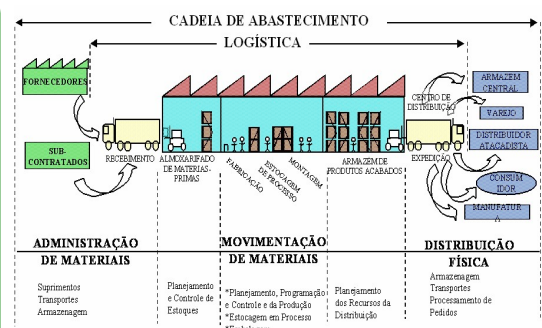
CADEIA DE ABASTECIMENTO

LOGÍSTICA

FORNECEDORES

SUB-CONTRATADOS

RECEBIMENTO

ALMOXARIFADO DE MATERIAS-PRIMAS

FABRICAÇÃO

ESTOCAGEM DE PROCESSO

MONTAGEM

ARMAZEM DE PRODUTOS ACABADOS

CENTRO DE DISTRIBUIÇÃO

EXPEDIÇÃO

ARMAZEM CENTRAL

VAREJO

DISTRIBUIDOR ATACADISTA

CONSUM IDOR

MANUFATUR A

ADMINISTRAÇÃO DE MATERIAIS

Suprimentos
Transportes
Armazenagem

Planejamento e Controle de Estoques

MOVIMENTAÇÃO DE MATERIAIS

*Planejamento, Programação e Controle e da Produção
*Estocagem em Processo
*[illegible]

Planejamento dos Recursos da Distribuição

DISTRIBUIÇÃO FÍSICA

Armazenagem
Transportes
Processamento de Pedidos